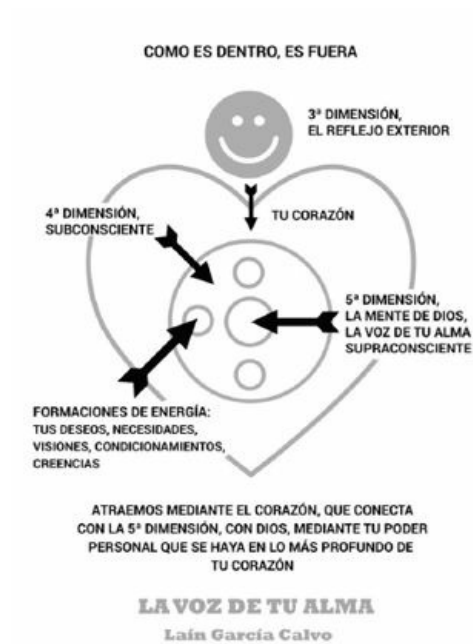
COMO ES DENTRO, ES FUERA

3ª DIMENSIÓN, EL REFLEJO EXTERIOR

4ª DIMENSIÓN, SUBCONSCIENTE

TU CORAZÓN

5ª DIMENSIÓN, LA MENTE DE DIOS, LA VOZ DE TU ALMA SUPRACONSCIENTE

FORMACIONES DE ENERGÍA: TUS DESEOS, NECESIDADES, VISIONES, CONDICIONAMIENTOS, CREENCIAS

ATRAEMOS MEDIANTE EL CORAZÓN, QUE CONECTA CON LA 5ª DIMENSIÓN, CON DIOS, MEDIANTE TU PODER PERSONAL QUE SE HAYA EN LO MÁS PROFUNDO DE TU CORAZÓN

LA VOZ DE TU ALMA

Laín García Calvo